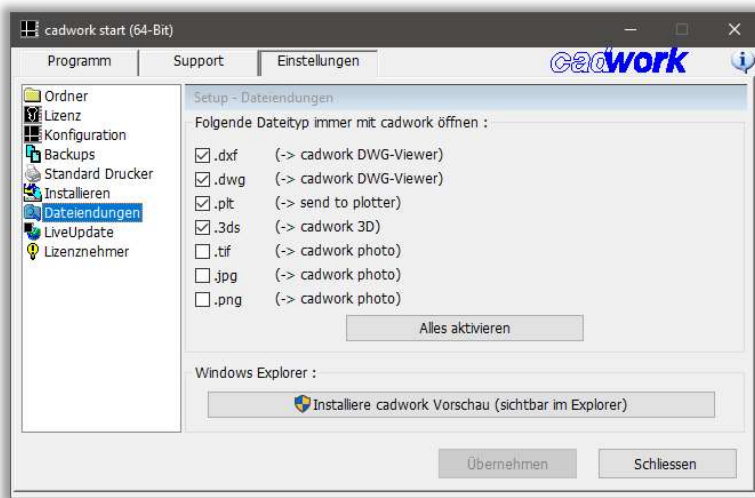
cadwork start (64-Bit)

Programm | Support | Einstellungen

cadwork

Ordner
Lizenz
Konfiguration
Backups
Standard Drucker
Installieren
Dateiendungen
LiveUpdate
Lizenznehmer

Setup - Dateiendungen

Folgende Dateityp immer mit cadwork öffnen :

☑ .dxf (-> cadwork DWG-Viewer)
☑ .dwg (-> cadwork DWG-Viewer)
☑ .plt (-> send to plotter)
☑ .3ds (-> cadwork 3D)
☐ .tif (-> cadwork photo)
☐ .jpg (-> cadwork photo)
☐ .png (-> cadwork photo)

Alles aktivieren

Windows Explorer :

Installiere cadwork Vorschau (sichtbar im Explorer)

Übernehmen

Schliessen